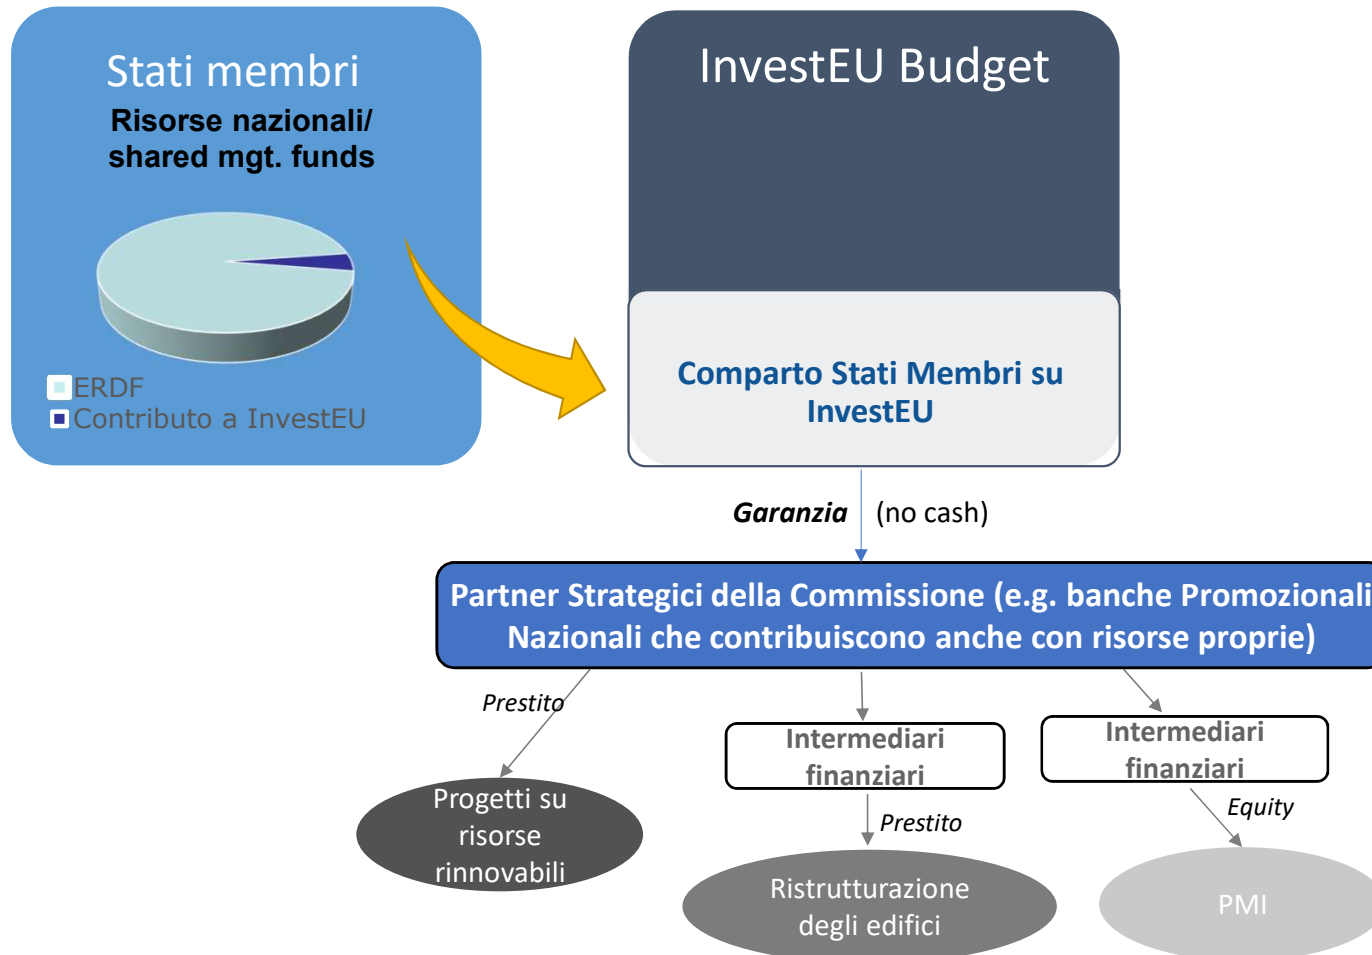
Stati membri

Risorse nazionali/ shared mgt. funds

ERDF

Contributo a InvestEU

InvestEU Budget

Comparto Stati Membri su InvestEU

Garanzia (no cash)

Partner Strategici della Commissione (e.g. banche Promozionali Nazionali che contribuiscono anche con risorse proprie)

Prestito

Progetti su risorse rinnovabili

Intermediari finanziari

Prestito

Ristrutturazione degli edifici

Intermediari finanziari

Equity

PMI